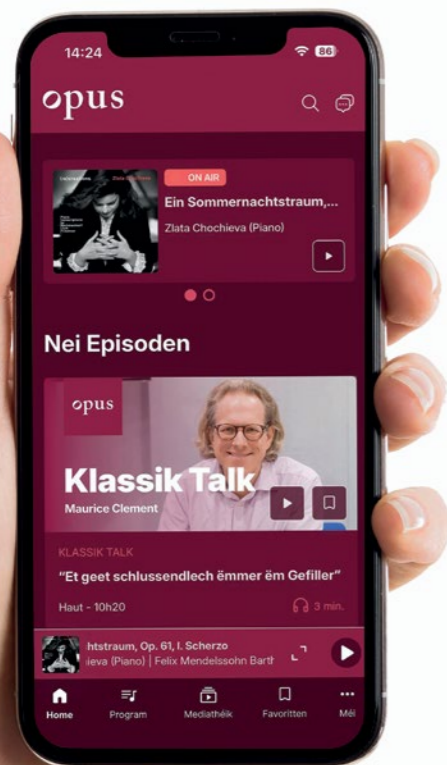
14:24

86

opus

Zlata Chochieva

ON AIR

Ein Sommernachtstraum,...

Zlata Chochieva (Piano)

Nei Episoden

opus

Klassik Talk

Maurice Clement

KLASSIK TALK

“Et geet schlussendlech ëmmer ëm Gefiller”

Haut - 10h20

3 min.

htstraum, Op. 61, I. Scherzo

ieva (Piano) | Felix Mendelssohn Barth

Home

Program

Mediathéik

Favoritten

Méi